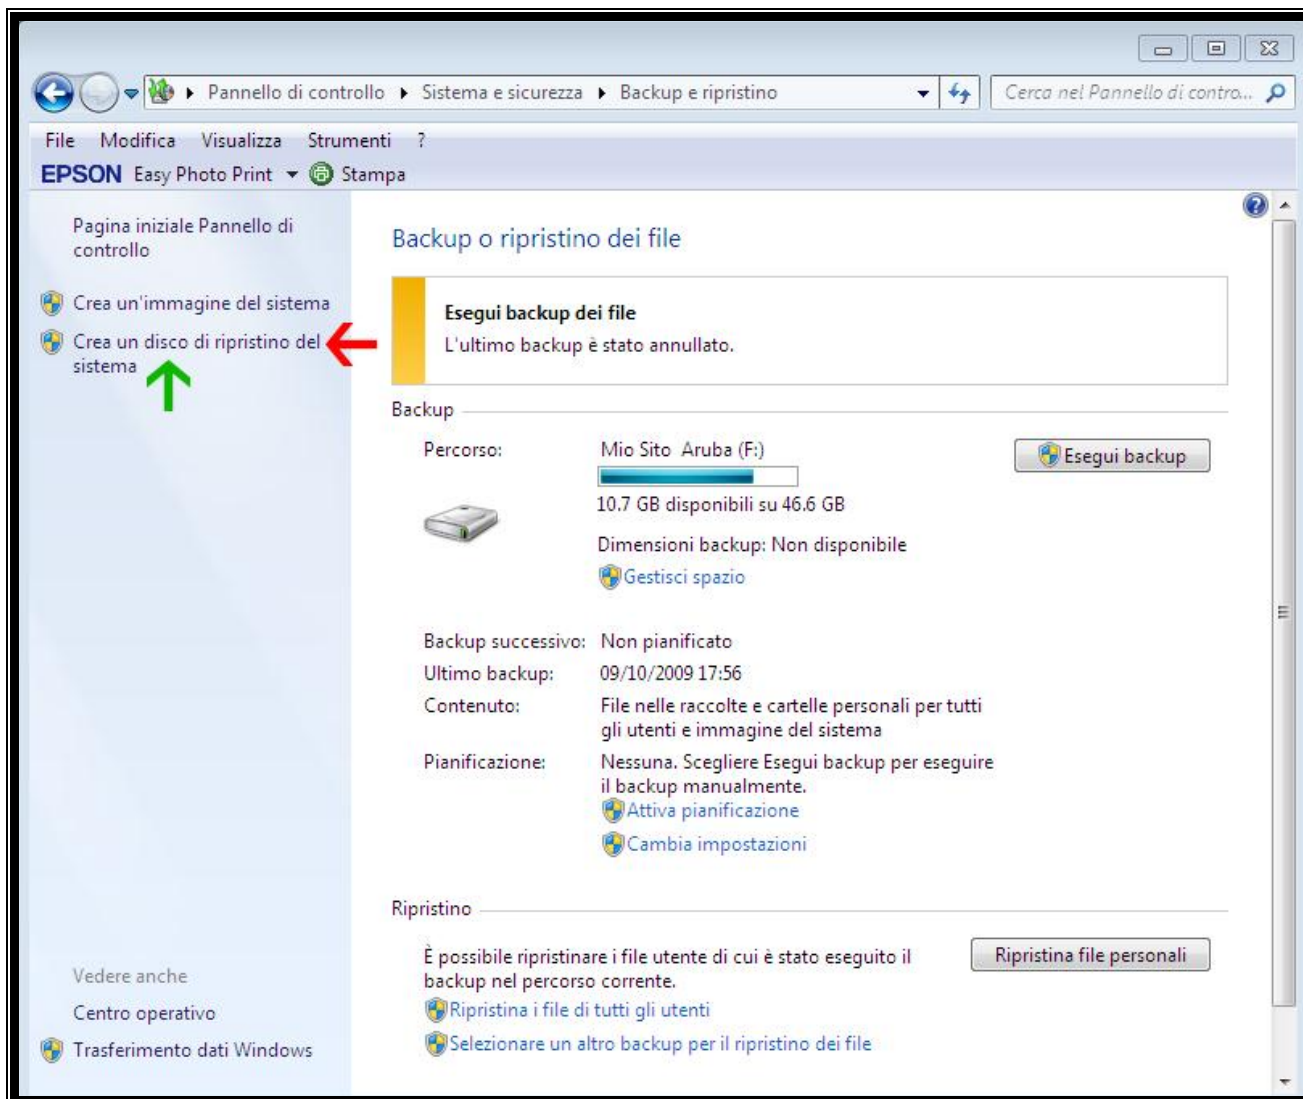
Pannello di controllo ▸ Sistema e sicurezza ▸ Backup e ripristino

Cerca nel Pannello di contro...

File Modifica Visualizza Strumenti ?

EPSON Easy Photo Print Stampa

Pagina iniziale Pannello di controllo

Crea un'immagine del sistema

Crea un disco di ripristino del sistema

Vedere anche

Centro operativo

Trasferimento dati Windows

Backup o ripristino dei file

Esegui backup dei file
L'ultimo backup è stato annullato.

Backup

Percorso: Mio Sito Aruba (F:)

10.7 GB disponibili su 46.6 GB

Dimensioni backup: Non disponibile

Gestisci spazio

Esegui backup

Backup successivo: Non pianificato

Ultimo backup: 09/10/2009 17:56

Contenuto: File nelle raccolte e cartelle personali per tutti gli utenti e immagine del sistema

Pianificazione: Nessuna. Scegliere Esegui backup per eseguire il backup manualmente.

Attiva pianificazione

Cambia impostazioni

Ripristino

È possibile ripristinare i file utente di cui è stato eseguito il backup nel percorso corrente.

Ripristina file personali

Ripristina i file di tutti gli utenti

Selezionare un altro backup per il ripristino dei file